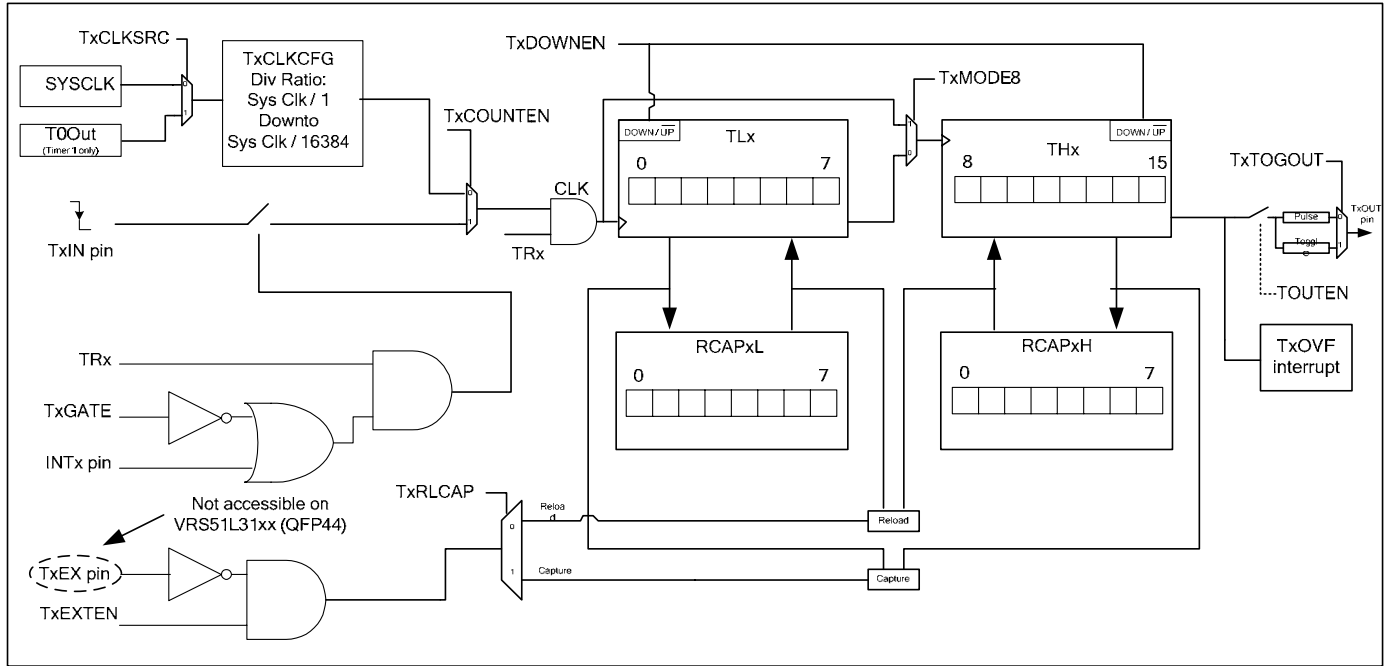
TxCLKSRC

SYSCLK

T0Out
(Timer 1 only)

0

1

TxCLKCFG
Div Ratio:
Sys Clk / 1
Downto
Sys Clk / 16384

TxCOUNTEN

0

1

TxIN pin

CLK

TRx

TxDOWNEN

TxMODE8

DOWN/$\overline{UP}$

TLx

0

7

1

0

DOWN/$\overline{UP}$

THx

8

15

TxTOGOUT

Pulse

Toggl
e

0

1

TxOUT
pin

TOUTEN

RCAPxL

0

7

RCAPxH

0

7

TxOVF
interrupt

TRx

TxGATE

INTx pin

Not accessible on
VRS51L31xx (QFP44)

TxRLCAP

0

Reloa
d

Reload

1

Capture

Capture

TxEX pin

TxEXTEN